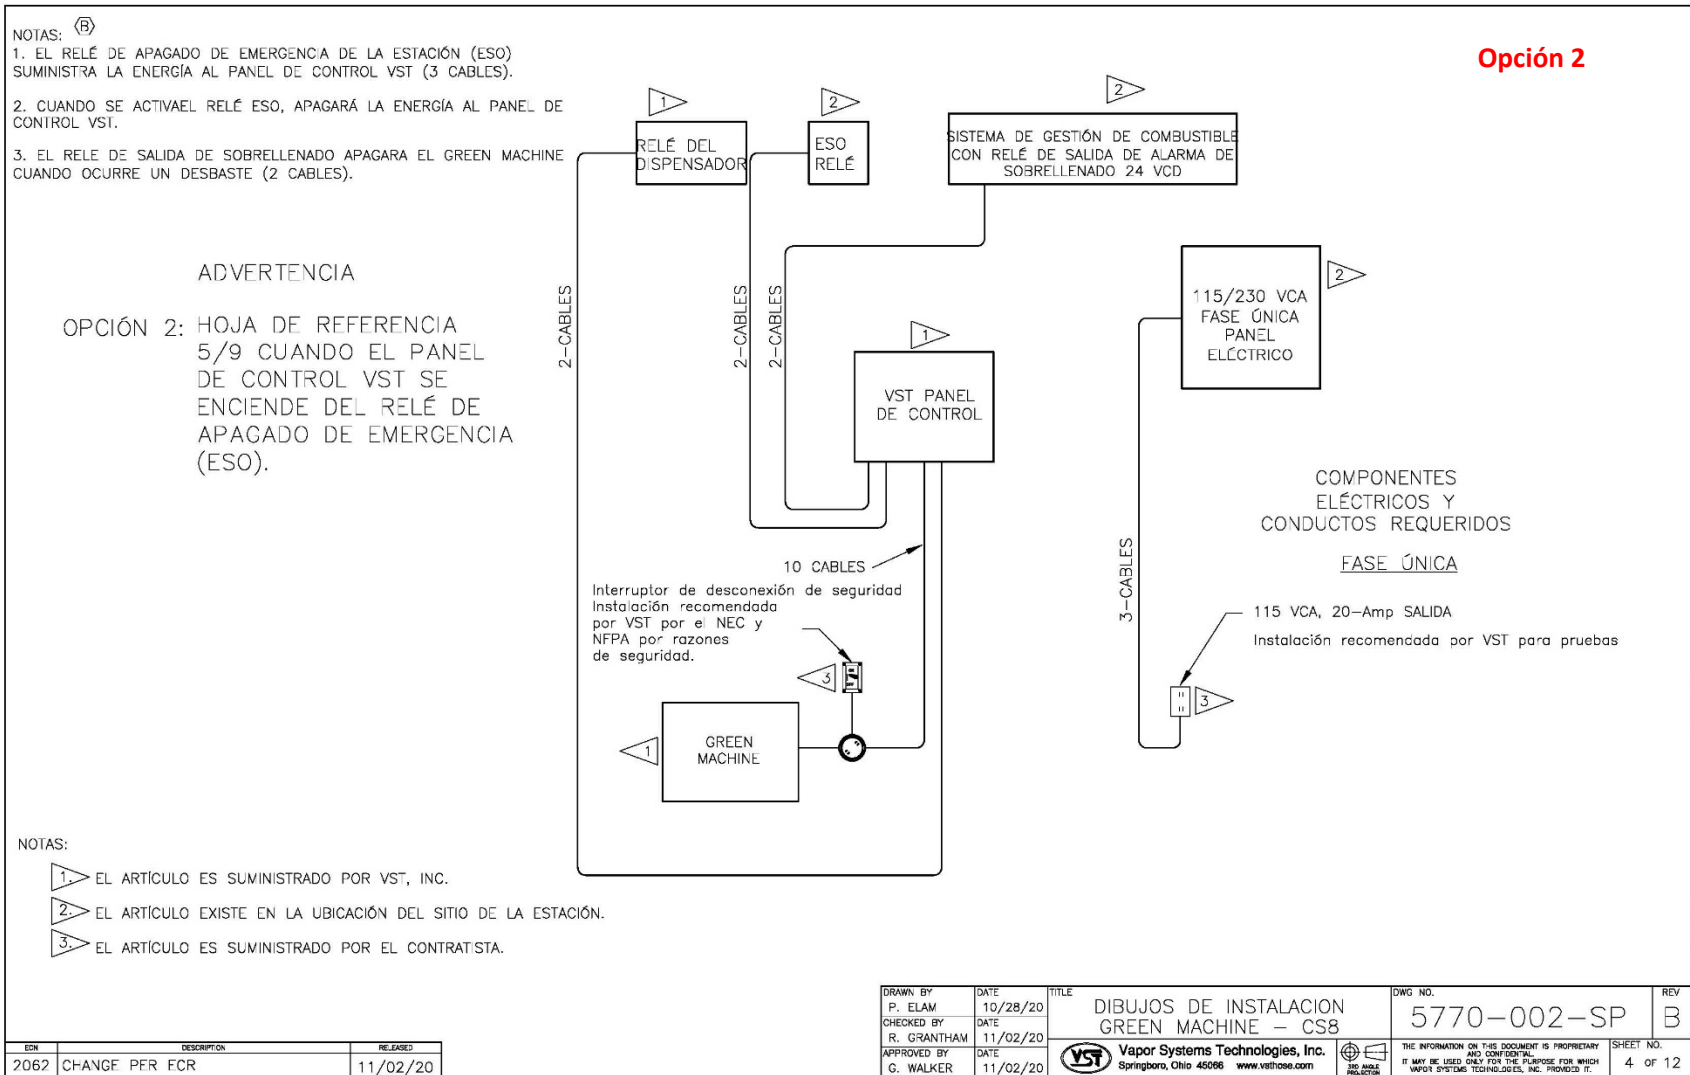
NOTAS: B
1. EL RELÉ DE APAGADO DE EMERGENCIA DE LA ESTACIÓN (ESO) SUMINISTRA LA ENERGÍA AL PANEL DE CONTROL VST (3 CABLES).

2. CUANDO SE ACTIVAEL RELÉ ESO, APAGARÁ LA ENERGÍA AL PANEL DE CONTROL VST.

3. EL RELE DE SALIDA DE SOBRELLENADO APAGARA EL GREEN MACHINE CUANDO OCURRE UN DESBASTE (2 CABLES).

Opción 2

1
RELÉ DEL DISPENSADOR

2
ESO RELÉ

2
SISTEMA DE GESTIÓN DE COMBUSTIBLE CON RELÉ DE SALIDA DE ALARMA DE SOBRELLENADO 24 VCD

ADVERTENCIA

OPCIÓN 2: HOJA DE REFERENCIA 5/9 CUANDO EL PANEL DE CONTROL VST SE ENCIENDE DEL RELÉ DE APAGADO DE EMERGENCIA (ESO).

2-CABLES

2-CABLES

2-CABLES

1
VST PANEL DE CONTROL

2
115/230 VCA FASE ÚNICA PANEL ELÉCTRICO

COMPONENTES ELÉCTRICOS Y CONDUCTOS REQUERIDOS

FASE ÚNICA

3-CABLES

10 CABLES

Interruptor de desconexión de seguridad Instalación recomendada por VST por el NEC y NFPA por razones de seguridad.

115 VCA, 20-Amp SALIDA
Instalación recomendada por VST para pruebas

3

3

1
GREEN MACHINE

NOTAS:
1 EL ARTÍCULO ES SUMINISTRADO POR VST, INC.
2 EL ARTÍCULO EXISTE EN LA UBICACIÓN DEL SITIO DE LA ESTACIÓN.
3 EL ARTÍCULO ES SUMINISTRADO POR EL CONTRATISTA.

| ECN | DESCRIPTION | RELEASED |
|---|---|---|
| 2062 | CHANGE PER ECR | 11/02/20 |

DRAWN BY P. ELAM | DATE 10/28/20
CHECKED BY R. GRANTHAM | DATE 11/02/20
APPROVED BY G. WALKER | DATE 11/02/20
TITLE DIBUJOS DE INSTALACION GREEN MACHINE – CS8
VST Vapor Systems Technologies, Inc. Springboro, Ohio 45066 www.vsthose.com
3RD ANGLE PROJECTION
DWG NO. 5770-002-SP
REV B
THE INFORMATION ON THIS DOCUMENT IS PROPRIETARY AND CONFIDENTIAL. IT MAY BE USED ONLY FOR THE PURPOSE FOR WHICH VAPOR SYSTEMS TECHNOLOGIES, INC. PROVIDED IT.
SHEET NO. 4 OF 12